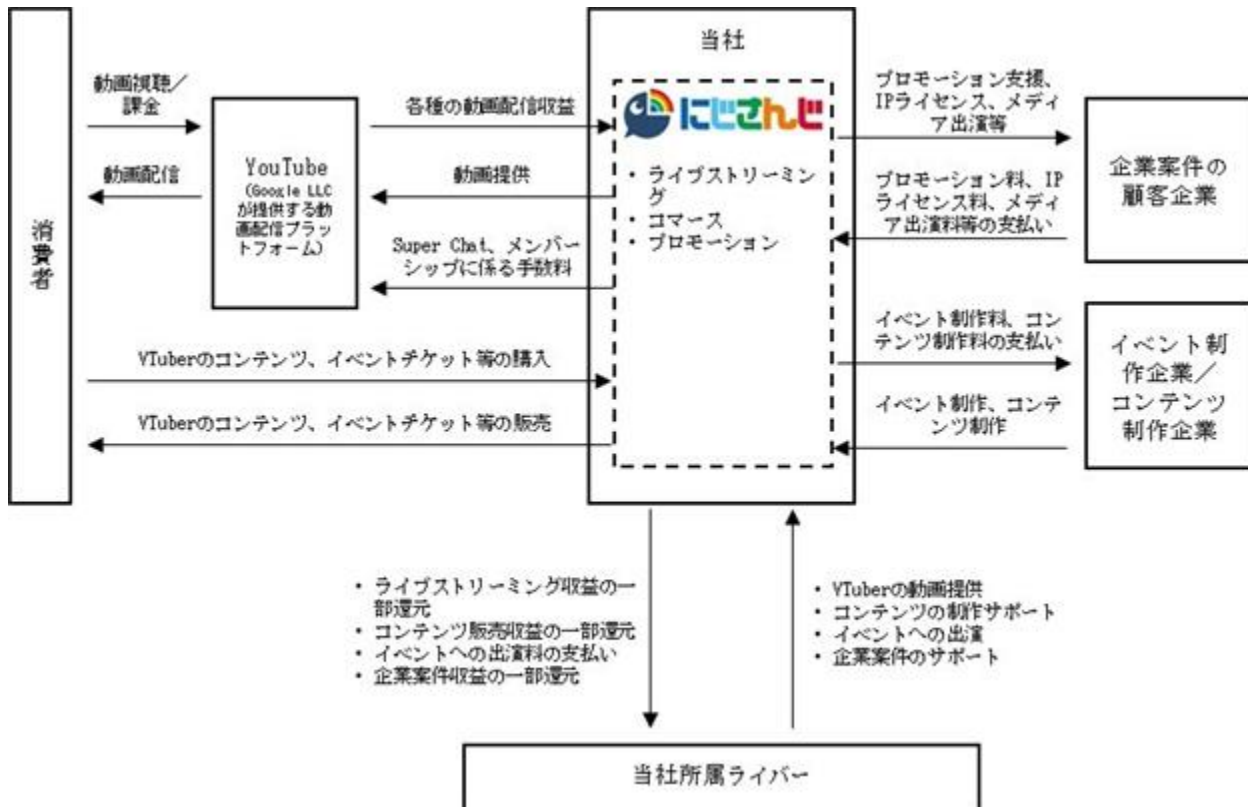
消費者

動画視聴／課金

動画配信

YouTube (Google LLCが提供する動画配信プラットフォーム)

各種の動画配信収益

動画提供

Super Chat、メンバーシップに係る手数料

VTuberのコンテンツ、イベントチケット等の購入

VTuberのコンテンツ、イベントチケット等の販売

当社

にじさんじ

・ライブストリーミング
・コマース
・プロモーション

プロモーション支援、IPライセンス、メディア出演等

プロモーション料、IPライセンス料、メディア出演料等の支払い

企業案件の顧客企業

イベント制作料、コンテンツ制作料の支払い

イベント制作、コンテンツ制作

イベント制作企業／コンテンツ制作企業

・ライブストリーミング収益の一部還元
・コンテンツ販売収益の一部還元
・イベントへの出演料の支払い
・企業案件収益の一部還元

・VTuberの動画提供
・コンテンツの制作サポート
・イベントへの出演
・企業案件のサポート

当社所属ライバー